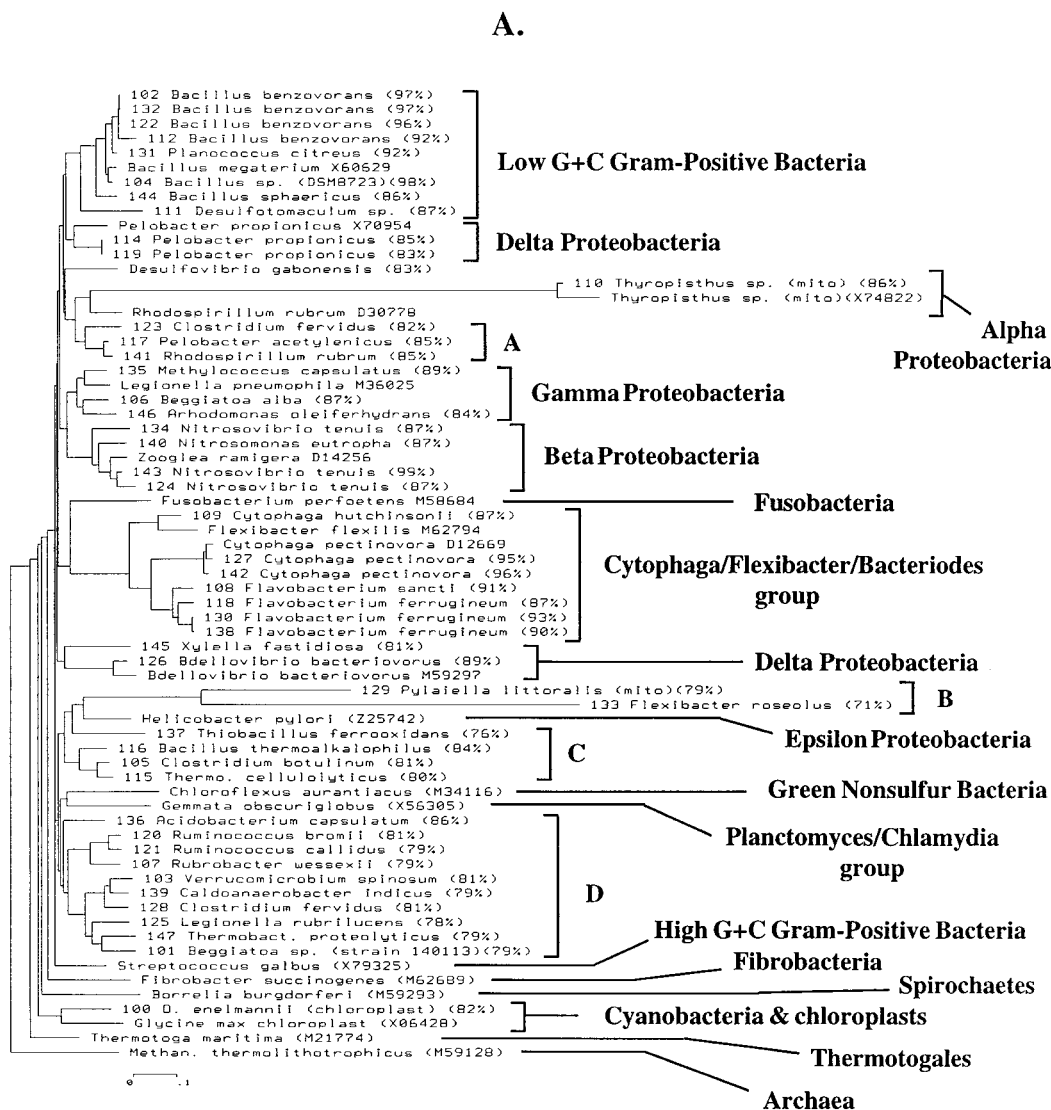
A.

102 Bacillus benzovorans (97%)
132 Bacillus benzovorans (97%)
122 Bacillus benzovorans (96%)
112 Bacillus benzovorans (92%)
131 Planococcus citreus (92%)
Bacillus megaterium X60629
104 Bacillus sp. (DSM8723)(98%)
144 Bacillus sphaericus (86%)
111 Desulfotomaculum sp. (87%)

Low G+C Gram-Positive Bacteria

Pelobacter propionicus X70954
114 Pelobacter propionicus (85%)
119 Pelobacter propionicus (83%)

Delta Proteobacteria

Desulfovibrio gabonensis (83%)

110 Thyropisthus sp. (mito) (86%)
Thyropisthus sp. (mito)(X74822)

Alpha Proteobacteria

Rhodospirillum rubrum D30778
123 Clostridium fervidus (82%)
117 Pelobacter acetylenicus (85%)
141 Rhodospirillum rubrum (85%)

A

135 Methylococcus capsulatus (89%)
Legionella pneumophila M36025
106 Beggiatoa alba (87%)
146 Arhodomonas oleiferhydrans (84%)

Gamma Proteobacteria

134 Nitrosovibrio tenuis (87%)
140 Nitrosomonas eutropha (87%)
Zooglea ramigera D14256
143 Nitrosovibrio tenuis (99%)
124 Nitrosovibrio tenuis (87%)

Beta Proteobacteria

Fusobacterium perfoetens M58684

Fusobacteria

109 Cytophaga hutchinsonii (87%)
Flexibacter flexilis M62794
Cytophaga pectinovora D12669
127 Cytophaga pectinovora (95%)
142 Cytophaga pectinovora (96%)
108 Flavobacterium sancti (91%)
118 Flavobacterium ferrugineum (87%)
130 Flavobacterium ferrugineum (93%)
138 Flavobacterium ferrugineum (90%)

Cytophaga/Flexibacter/Bacteriodes group

145 Xylella fastidiosa (81%)
126 Bdellovibrio bacteriovorus (89%)
Bdellovibrio bacteriovorus M59297

Delta Proteobacteria

129 Pylaiella littoralis (mito)(79%)
133 Flexibacter roseolus (71%)

B

Helicobacter pylori (Z25742)

Epsilon Proteobacteria

137 Thiobacillus ferrooxidans (76%)
116 Bacillus thermoalkalophilus (84%)
105 Clostridium botulinum (81%)
115 Thermo. cellulolyticus (80%)

C

Chloroflexus aurantiacus (M34116)

Green Nonsulfur Bacteria

Gemmata obscuriglobus (X56305)

Planctomyces/Chlamydia group

136 Acidobacterium capsulatum (86%)
120 Ruminococcus bromii (81%)
121 Ruminococcus callidus (79%)
107 Rubrobacter wessexii (79%)
103 Verrucomicrobium spinosum (81%)
139 Caldoanaerobacter indicus (79%)
128 Clostridium fervidus (81%)
125 Legionella rubrilucens (78%)
147 Thermobact. proteolyticus (79%)
101 Beggiatoa sp. (strain 140113)(79%)

D

Streptococcus galbus (X79325)

High G+C Gram-Positive Bacteria

Fibrobacter succinogenes (M62689)

Fibrobacteria

Borrelia burgdorferi (M59293)

Spirochaetes

100 D. enelmannii (chloroplast) (82%)
Glycine max chloroplast (X06428)

Cyanobacteria & chloroplasts

Thermotoga maritima (M21774)

Thermotogales

Methan. thermolithotrophicus (M59128)

Archaea

0 .1